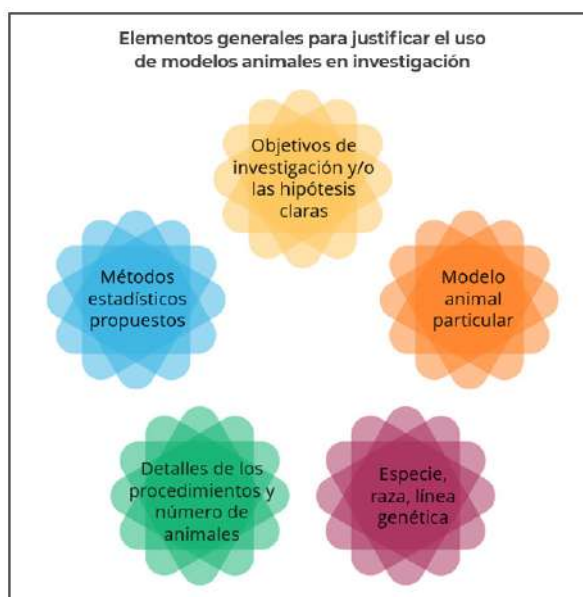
Elementos generales para justificar el uso de modelos animales en investigación

Objetivos de investigación y/o las hipótesis claras

Métodos estadísticos propuestos

Modelo animal particular

Detalles de los procedimientos y número de animales

Especie, raza, línea genética